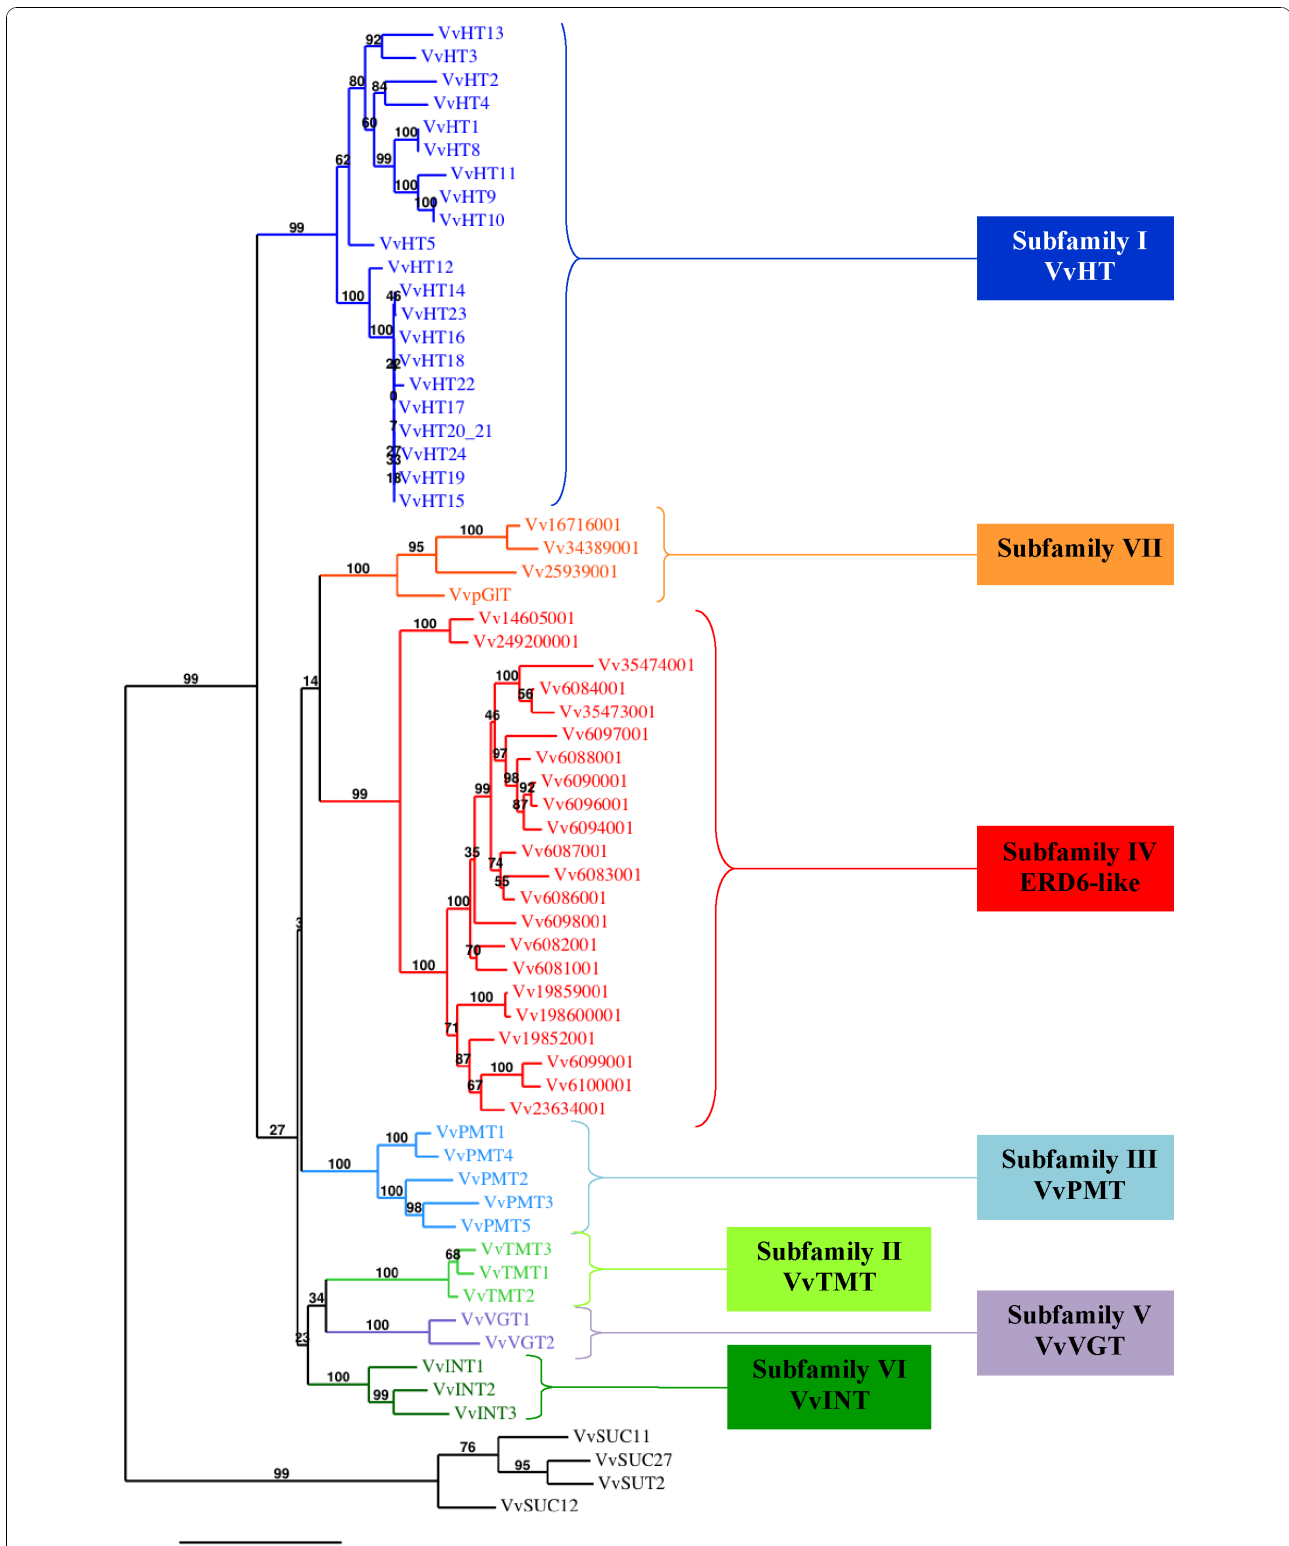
92 VvHT13
VvHT3
80 84 VvHT2
VvHT4
60
100 VvHT1
99 VvHT8
62
100 VvHT11
100 VvHT9
VvHT10
99
VvHT5
VvHT12
100 46 VvHT14
VvHT23
100 VvHT16
22 VvHT18
VvHT22
0 VvHT17
7 VvHT20_21
27 33 VvHT24
18 VvHT19
VvHT15

Subfamily I
VvHT

100 Vv16716001
95 Vv34389001
100 Vv25939001
VvpGlT

Subfamily VII

100 Vv14605001
Vv249200001
99
14
100 Vv35474001
56 Vv6084001
Vv35473001
46
Vv6097001
97 Vv6088001
98 97 Vv6090001
87 Vv6096001
Vv6094001
99
99
35 Vv6087001
74 Vv6083001
55 Vv6086001
100 Vv6098001
70 Vv6082001
100 Vv6081001
100 Vv19859001
Vv198600001
71
Vv19852001
87
100 Vv6099001
67 Vv6100001
Vv23634001

Subfamily IV
ERD6-like

3

27
100 VvPMT1
VvPMT4
100
VvPMT2
100
98 VvPMT3
VvPMT5

Subfamily III
VvPMT

68 VvTMT3
100 VvTMT1
VvTMT2
34
100 VvVGT1
23 VvVGT2

Subfamily II
VvTMT

Subfamily V
VvVGT

VvINT1
100
99 VvINT2
VvINT3

Subfamily VI
VvINT

76 VvSUC11
95 VvSUC27
99 VvSUT2
VvSUC12